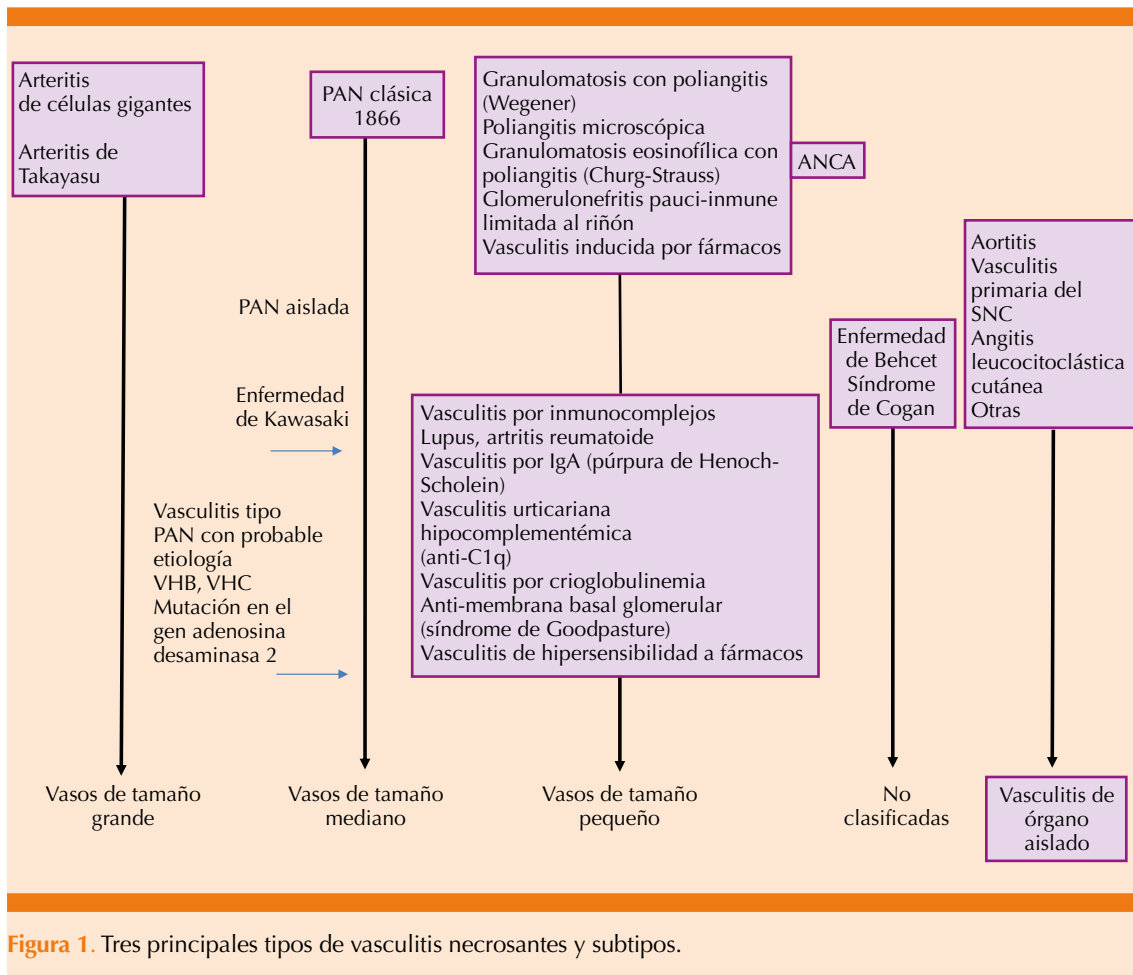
Arteritis de células gigantes

Arteritis de Takayasu

PAN clásica 1866

Granulomatosis con poliangitis (Wegener)
Poliangitis microscópica
Granulomatosis eosinofílica con poliangitis (Churg-Strauss)
Glomerulonefritis pauci-inmune limitada al riñón
Vasculitis inducida por fármacos

ANCA

Aortitis
Vasculitis primaria del SNC
Angitis leucocitoclástica cutánea
Otras

PAN aislada

Enfermedad de Kawasaki

Vasculitis tipo PAN con probable etiología
VHB, VHC
Mutación en el gen adenosina desaminasa 2

Vasculitis por inmunocomplejos
Lupus, artritis reumatoide
Vasculitis por IgA (púrpura de Henoch-Scholein)
Vasculitis urticariana hipocomplementémica (anti-C1q)
Vasculitis por crioglobulinemia
Anti-membrana basal glomerular (síndrome de Goodpasture)
Vasculitis de hipersensibilidad a fármacos

Enfermedad de Behcet
Síndrome de Cogan

Vasos de tamaño grande

Vasos de tamaño mediano

Vasos de tamaño pequeño

No clasificadas

Vasculitis de órgano aislado

Figura 1. Tres principales tipos de vasculitis necrosantes y subtipos.